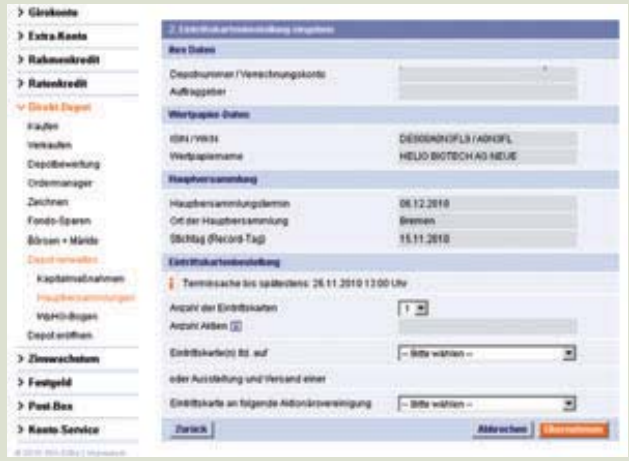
> Girokonto
> Extra-Konto
> Rahmenkredit
> Ratenkredit
∨ Direkt-Depot
Kaufen
Verkaufen
Depotbewertung
Ordermanager
Zeichnen
Fonds-Sparen
Börsen + Märkte
Depot verwalten
Kapitalmaßnahmen
Hauptversammlungen
Wertpapiere
Depot eröffnen
> Zinswechselum
> Festgeld
> Post-Box
> Konto-Service
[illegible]

2. Eintrittskartenbestellung eingeben

Ihre Daten

Depotnummer / Verrechnungskonto
Auftraggeber

Wertpapier-Daten

ISIN / WKN: DE000A0XFL5 / A0XFL
Wertpapiername: HELIO BIOTECH AG NEUE

Hauptversammlung

Hauptversammlungstermin: 06.12.2010
Ort der Hauptversammlung: Bremen
Stichtag (Record-Tag): 15.11.2010

Eintrittskartenbestellung

! Terminsache bis spätestens: 26.11.2010 13:00 Uhr

Anzahl der Eintrittskarten: 1
Anzahl Aktien

Eintrittskarte(n) ltd. auf: -- Bitte wählen --

oder Ausstellung und Versand einer

Eintrittskarte an folgende Aktionärsvereinigung: -- Bitte wählen --

Zurück
Abbrechen
Übernehmen